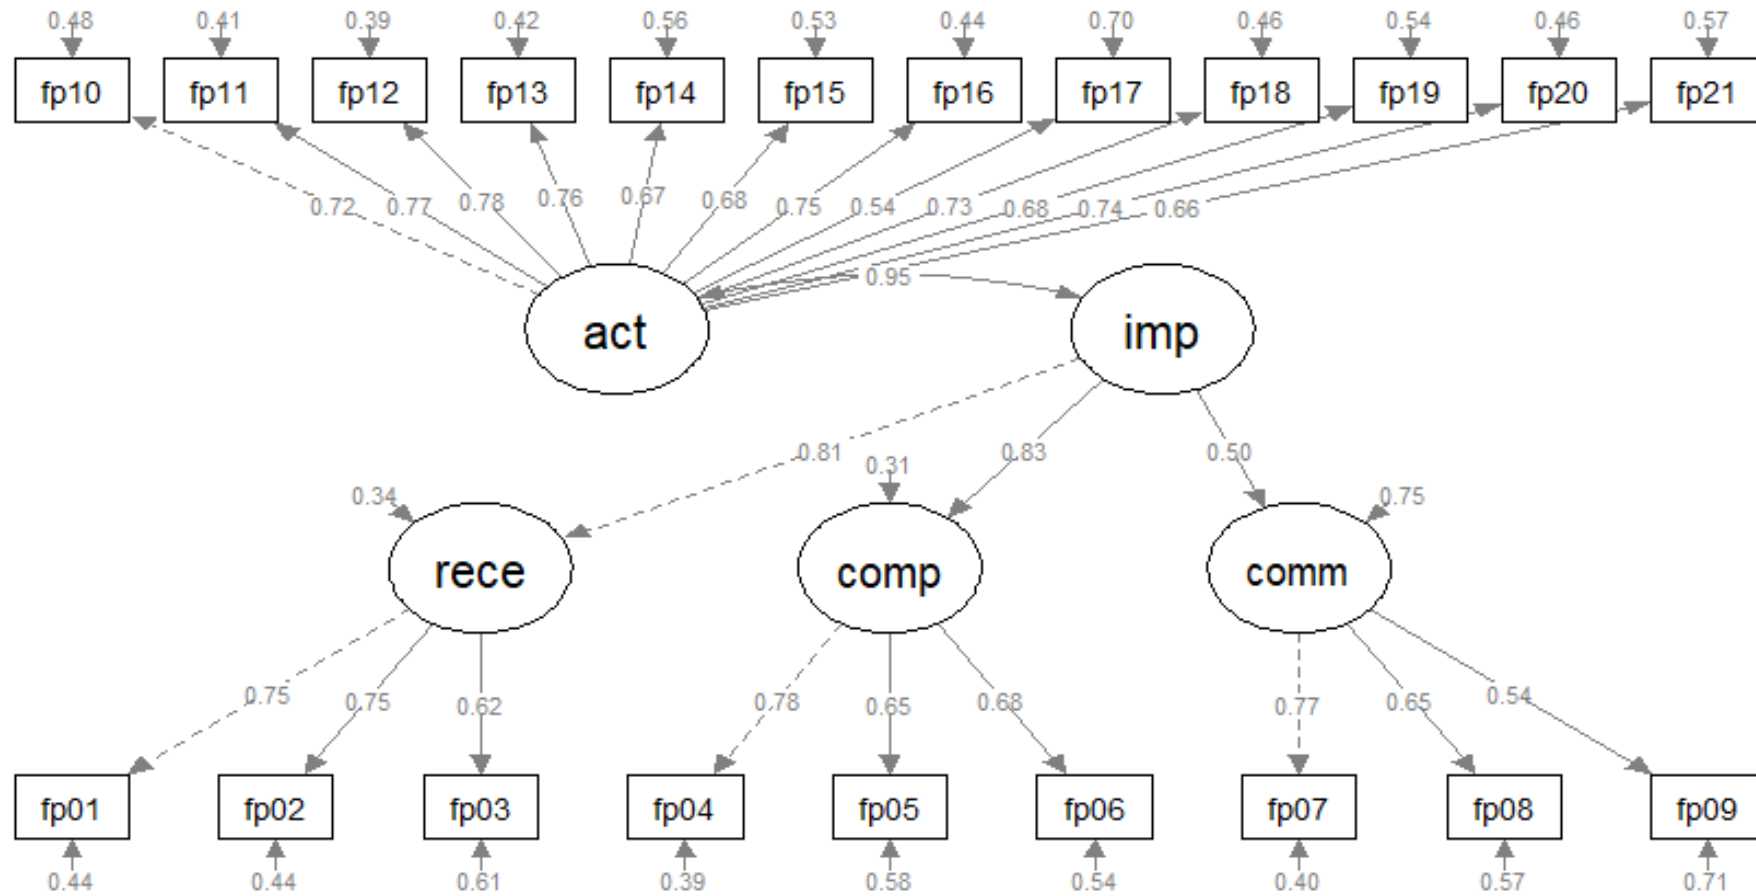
0.48 0.41 0.39 0.42 0.56 0.53 0.44 0.70 0.46 0.54 0.46 0.57

fp10 fp11 fp12 fp13 fp14 fp15 fp16 fp17 fp18 fp19 fp20 fp21

0.72 0.77 0.78 0.76 0.67 0.68 0.75 0.54 0.73 0.68 0.74 0.66

0.95

act

imp

0.81 0.31 0.83 0.50

0.34 0.75

rece

comp

comm

0.75 0.75 0.62 0.78 0.65 0.68 0.77 0.65 0.54

fp01 fp02 fp03 fp04 fp05 fp06 fp07 fp08 fp09

0.44 0.44 0.61 0.39 0.58 0.54 0.40 0.57 0.71